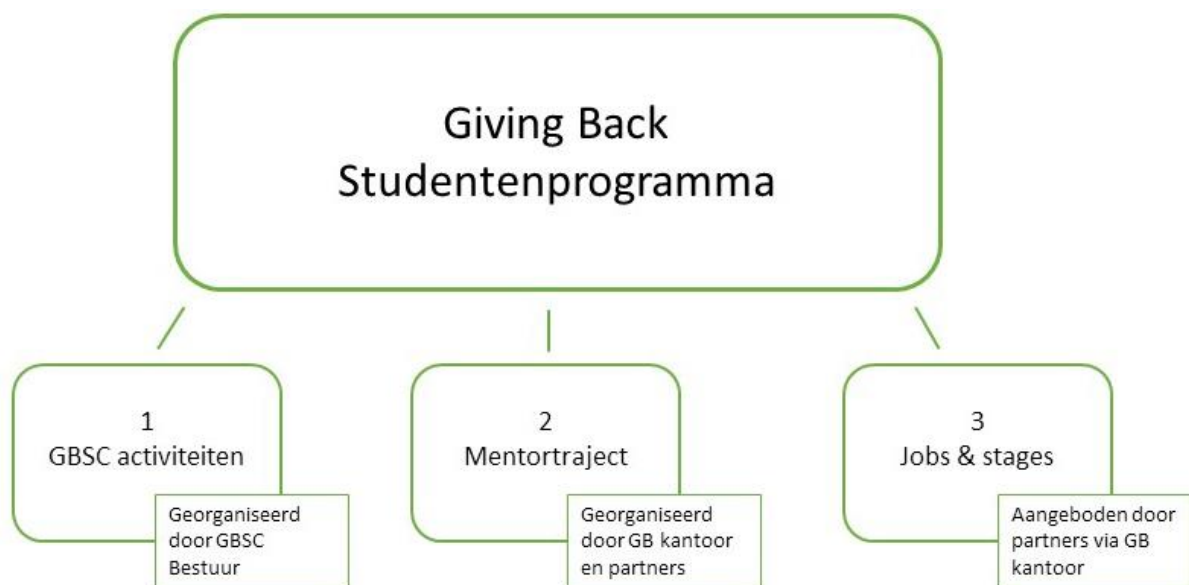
Giving Back Studentenprogramma

1
GBSC activiteiten

Georganiseerd door GBSC Bestuur

2
Mentortraject

Georganiseerd door GB kantoor en partners

3
Jobs & stages

Aangeboden door partners via GB kantoor